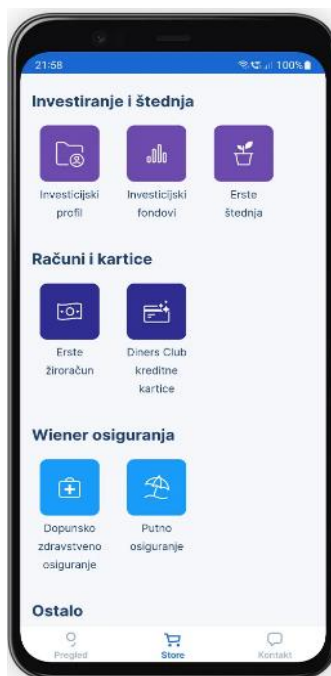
21:58

100%

Investiranje i štednja

Investicijski profil

Investicijski fondovi

Erste štednja

Računi i kartice

Erste žiroračun

Diners Club kreditne kartice

Wiener osiguranja

Dopunsko zdravstveno osiguranje

Putno osiguranje

Ostalo

Pregled

Store

Kontakt